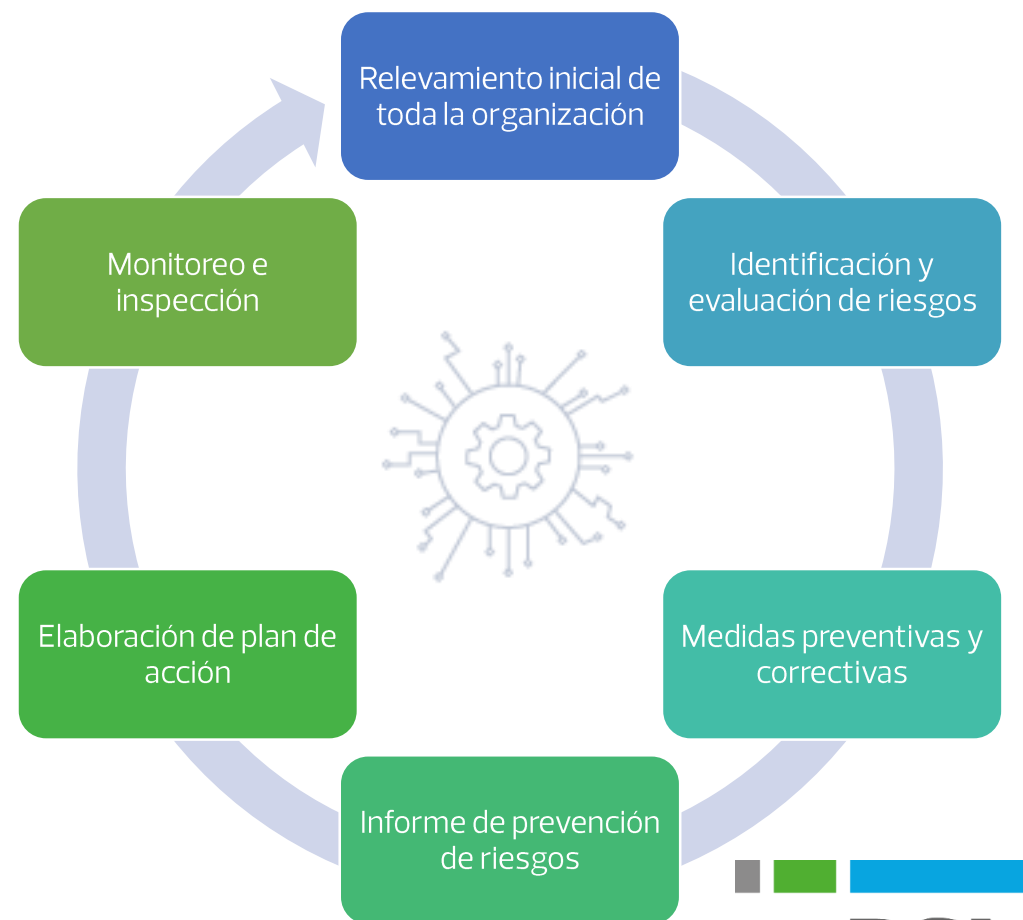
Relevamiento inicial de toda la organización

Identificación y evaluación de riesgos

Medidas preventivas y correctivas

Informe de prevención de riesgos

Elaboración de plan de acción

Monitoreo e inspección